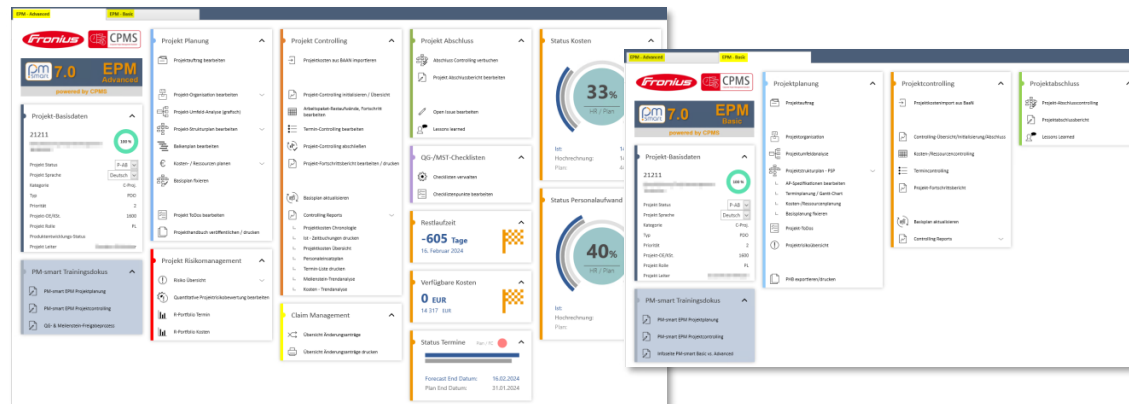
EPM - Advanced EPM - Basic

Fronius CPMS

pm smart 7.0 EPM Advanced
powered by CPMS

Projekt-Basisdaten
21211
100 %
Projekt Status P-AB
Projekt Sprache Deutsch
Kategorie C-Proj.
Typ PDO
Priorität 2
Projekt-OE/KSt. 1600
Projekt Rolle PL
Produktentwicklungs Status
Projekt Leiter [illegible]

PM-smart Trainingsdokus
PM-smart EPM Projektplanung
PM-smart EPM Projektcontrolling
QG- & Meilenstein-Freigabeprozess

Projekt Planung
Projektauftrag bearbeiten
Projekt-Organisation bearbeiten
Projekt-Umfeld-Analyse (grafisch)
Projekt-Strukturplan bearbeiten
Balkenplan bearbeiten
Kosten- / Ressourcen planen
Basisplan fixieren
Projekt ToDos bearbeiten
Projekthandbuch veröffentlichen / drucken

Projekt Risikomanagement
Risiko Übersicht
Quantitative Projektrisikobewertung bearbeiten
R-Portfolio Termin
R-Portfolio Kosten

Projekt Controlling
Projektkosten aus BAAN importieren
Projekt-Controlling initialisieren / Übersicht
Arbeitspaket-Restaufwände, Fortschritt bearbeiten
Termin-Controlling bearbeiten
Projekt-Controlling abschließen
Projekt-Fortschrittsbericht bearbeiten / drucken
Basisplan aktualisieren
Controlling Reports
Projektkosten Chronologie
Ist - Zeitbuchungen drucken
Projektkosten Übersicht
Personaleinsatzplan
Termin-Liste drucken
Meilenstein-Trendanalyse
Kosten - Trendanalyse

Claim Management
Übersicht Änderungsanträge
Übersicht Änderungsanträge drucken

Projekt Abschluss
Abschluss Controlling versuchen
Projekt Abschlussbericht bearbeiten
Open Issue bearbeiten
Lessons learned

QG-/MST-Checklisten
Checklisten verwalten
Checklistenpunkte bearbeiten

Restlaufzeit
-605 Tage
16. Februar 2024

Verfügbare Kosten
0 EUR
14 317 EUR

Status Termine
Plan / FC
Forecast End Datum: 16.02.2024
Plan End Datum: 31.01.2024

Status Kosten
33%
HR / Plan
Ist:
Hochrechnung:
Plan:

Status Personalaufwand
40%
HR / Plan
Ist:
Hochrechnung:
Plan:

EPM - Advanced EPM - Basic

Fronius CPMS

pm smart 7.0 EPM Basic
powered by CPMS

Projekt-Basisdaten
21211
100 %
Projekt Status P-AB
Projekt Sprache Deutsch
Kategorie C-Proj.
Typ PDO
Priorität 2
Projekt-OE/KSt. 1600
Projekt Rolle PL
Projekt Leiter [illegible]

PM-smart Trainingsdokus
PM-smart EPM Projektplanung
PM-smart EPM Projektcontrolling
Infoseite PM-smart Basic vs. Advanced

Projektplanung
Projektauftrag
Projektorganisation
Projektumfeldanalyse
Projektstrukturplan - PSP
AP-Spezifikationen bearbeiten
Terminplanung / Gantt-Chart
Kosten-/Ressourcenplanung
Basisplanung fixieren
Projekt-ToDos
Projektrisikoübersicht
PHB exportieren/drucken

Projektcontrolling
Projektkostenimport aus BaaN
Controlling-Übersicht/Initialisierung/Abschluss
Kosten-/Ressourcencontrolling
Termincontrolling
Projekt-Fortschrittsbericht
Basisplan aktualisieren
Controlling Reports

Projektabschluss
Projekt-Abschlusscontrolling
Projektabschlussbericht
Lessons Learned